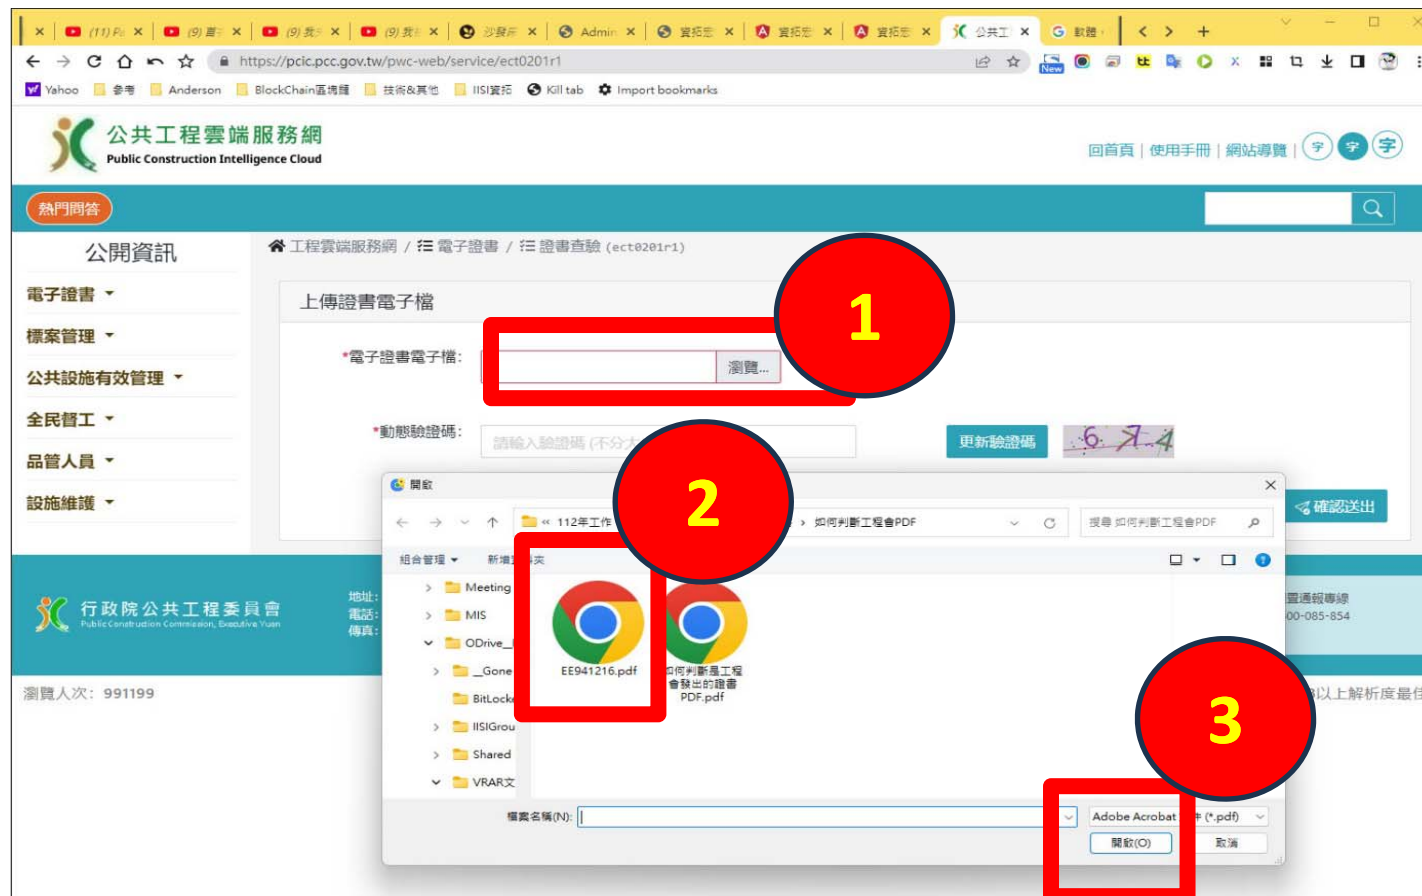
(11) Fa (9) 書 (9) 我 (9) 我 沙發 Admin 資拓 資拓 資拓 公共工 G 數體

https://pcic.pcc.gov.tw/pwc-web/service/ect0201r1

Yahoo 參考 Anderson BlockChain區塊鏈 技術&其他 IISI資拓 Kill tab Import bookmarks

公共工程雲端服務網
Public Construction Intelligence Cloud

回首頁 | 使用手冊 | 網站導覽 | 字 字 字

熱門問答

公開資訊

電子證書
標案管理
公共設施有效管理
全民督工
品管人員
設施維護

工程雲端服務網 / 電子證書 / 證書查驗 (ect0201r1)

上傳證書電子檔

*電子證書電子檔: 瀏覽...

*動態驗證碼: 請輸入驗證碼 (不分大

更新驗證碼 6 7 4

確認送出

1

2

3

開啟

« 112年工作 › 如何判斷工程會PDF

搜尋 如何判斷工程會PDF

組合管理 新增資料夾

Meeting
MIS
ODrive_
_Gone
BitLock
IISIGrou
Shared
VRAR文

EE941216.pdf

如何判斷是工程會發出的證書PDF.pdf

檔案名稱(N):

Adobe Acrobat 文件 (*.pdf)

開啟(O) 取消

行政院公共工程委員會
Public Construction Commission, Executive Yuan

地址:
電話:
傳真:

置通報專線
00-085-854

瀏覽人次: 991199

以上解析度最佳